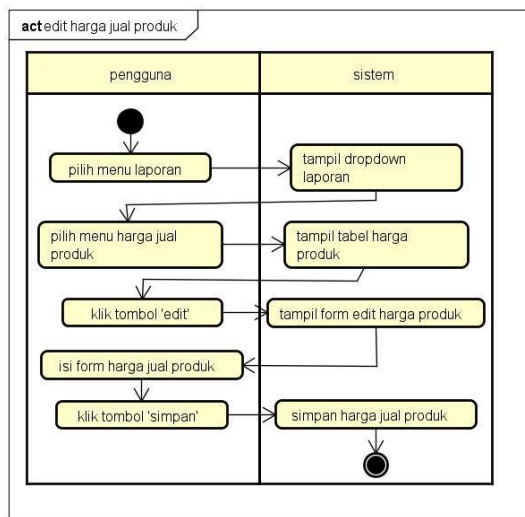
act edit harga jual produk

pengguna

sistem

pilih menu laporan

tampil dropdown laporan

pilih menu harga jual produk

tampil tabel harga produk

klik tombol 'edit'

tampil form edit harga produk

isi form harga jual produk

klik tombol 'simpan'

simpan harga jual produk